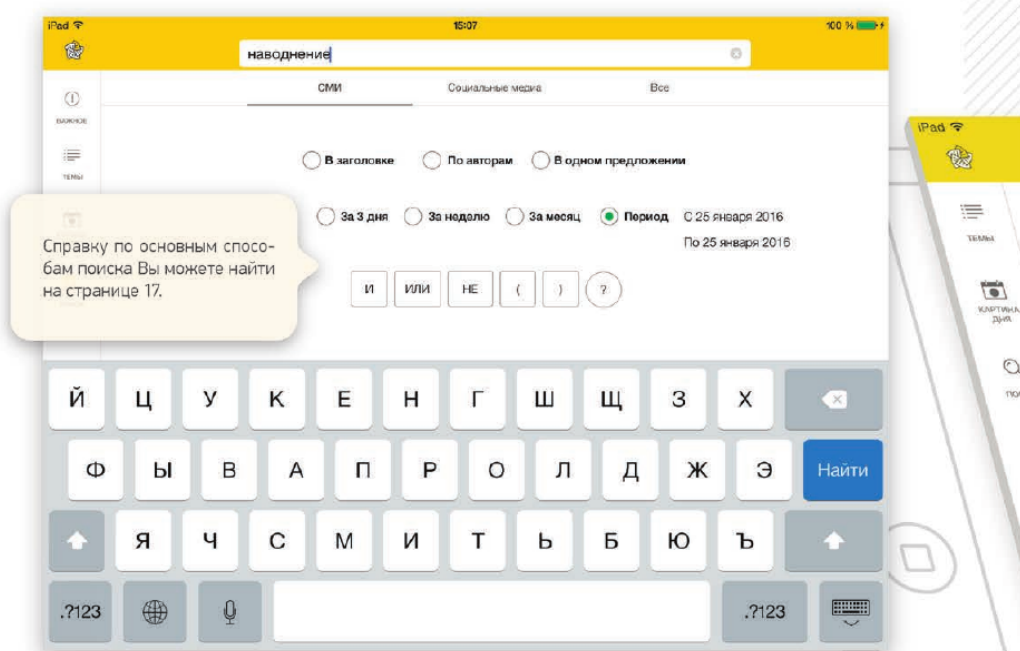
iPad 15:07 100 %

наводнение

ВАЖНОЕ

ТЕМЫ

СМИ Социальные медиа Все

В заголовке По авторам В одном предложении

За 3 дня За неделю За месяц Период С 25 января 2016

По 25 января 2016

И ИЛИ НЕ ( ) ?

Справку по основным способам поиска Вы можете найти на странице 17.

Й Ц У К Е Н Г Ш Щ З Х

Ф Ы В А П Р О Л Д Ж Э Найти

Я Ч С М И Т Ь Б Ю Ъ

.?123 .?123

iPad

ТЕМЫ

КАРТИНА ДНЯ

ПО